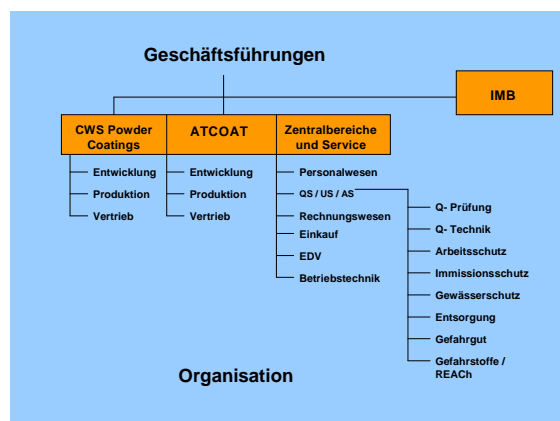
Geschäftsführungen

IMB

CWS Powder Coatings

Entwicklung
Produktion
Vertrieb

ATCOAT

Entwicklung
Produktion
Vertrieb

Zentralbereiche und Service

Personalwesen
QS / US / AS
Rechnungswesen
Einkauf
EDV
Betriebstechnik

Q- Prüfung
Q- Technik
Arbeitsschutz
Immissionsschutz
Gewässerschutz
Entsorgung
Gefahrgut
Gefahrstoffe / REACh

Organisation